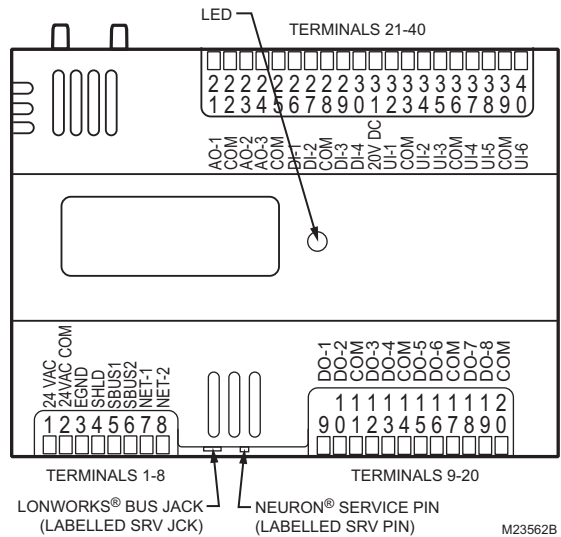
LED

TERMINALS 21-40

2 2 2 2 2 2 2 2 2 3 3 3 3 3 3 3 3 3 3 4
1 2 3 4 5 6 7 8 9 0 1 2 3 4 5 6 7 8 9 0

AO-1
COM
AO-2
AO-3
COM
DI-1
DI-2
COM
DI-3
DI-4
20V DC
UI-1
COM
UI-2
UI-3
COM
UI-4
UI-5
COM
UI-6

24 VAC
24VAC COM
EGND
SHLD
SBUS1
SBUS2
NET-1
NET-2

1 2 3 4 5 6 7 8

DO-1
DO-2
COM
DO-3
DO-4
COM
DO-5
DO-6
COM
DO-7
DO-8
COM

1 1 1 1 1 1 1 1 1 1 2
9 0 1 2 3 4 5 6 7 8 9 0

TERMINALS 1-8

TERMINALS 9-20

LONWORKS® BUS JACK
(LABELLED SRV JCK)

NEURON® SERVICE PIN
(LABELLED SRV PIN)

M23562B